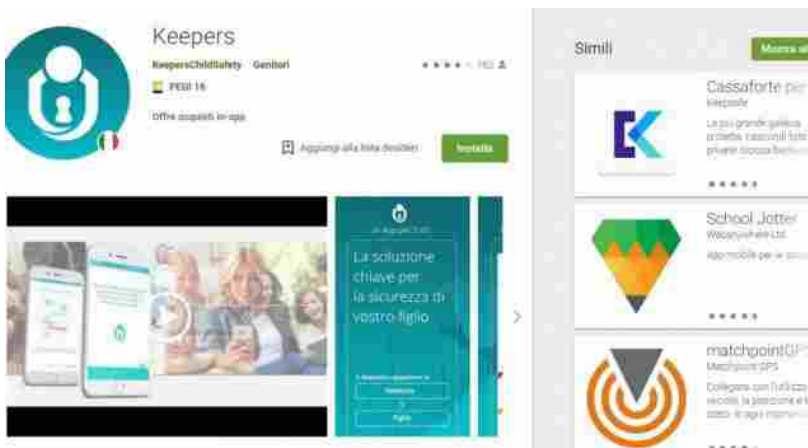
Keepers

KeepersChildSafety Genitori

★★★★★ 782

PEGI 16

Offre acquisti in-app

Aggiungi alla lista desideri

Installa

La soluzione chiave per la sicurezza di vostro figlio

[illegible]

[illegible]

Simili

Mostra al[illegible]

Cassaforte per

Keepsafe

La più grande galleria protetta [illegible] privare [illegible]

★★★★★

School Jotter

Webanywhere Ltd

App mobile per le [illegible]

★★★★★

matchpointGPS

Matchpoint GPS

Collegare con l'utilizzo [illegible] la posizione e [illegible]